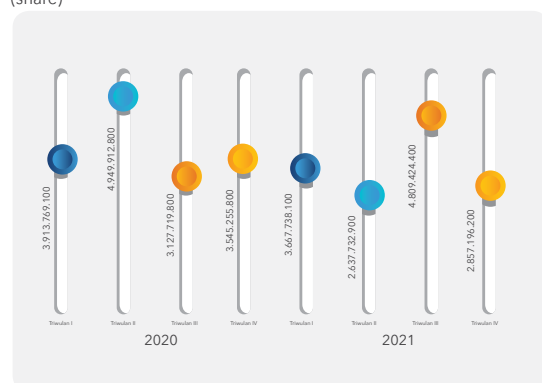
(share)

3.913.769.100
Triwulan I

4.949.912.800
Triwulan II

3.127.719.800
Triwulan III

3.545.255.800
Triwulan IV

3.667.738.100
Triwulan I

2.637.732.900
Triwulan II

4.809.424.400
Triwulan III

2.857.196.200
Triwulan IV

2020

2021